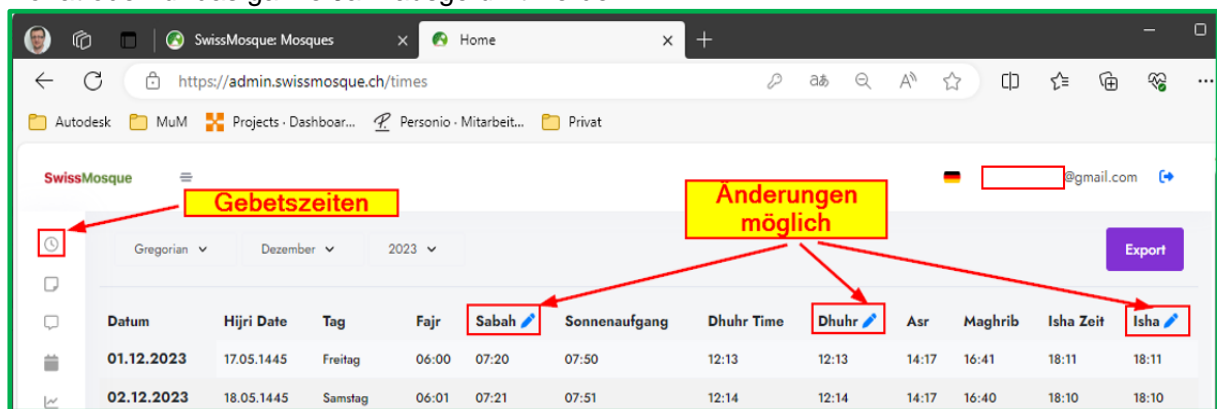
SwissMosque: Mosques

Home

https://admin.swissmosque.ch/times

Autodesk MuM Projects · Dashboar... Personio · Mitarbeit... Privat

SwissMosque

@gmail.com

Gebetszeiten

Änderungen möglich

Gregorian Dezember 2023

Export

| Datum | Hijri Date | Tag | Fajr | Sabah | Sonnenaufgang | Dhuhr Time | Dhuhr | Asr | Maghrib | Isha Zeit | Isha |
|---|---|---|---|---|---|---|---|---|---|---|---|
| 01.12.2023 | 17.05.1445 | Freitag | 06:00 | 07:20 | 07:50 | 12:13 | 12:13 | 14:17 | 16:41 | 18:11 | 18:11 |
| 02.12.2023 | 18.05.1445 | Samstag | 06:01 | 07:21 | 07:51 | 12:14 | 12:14 | 14:17 | 16:40 | 18:10 | 18:10 |